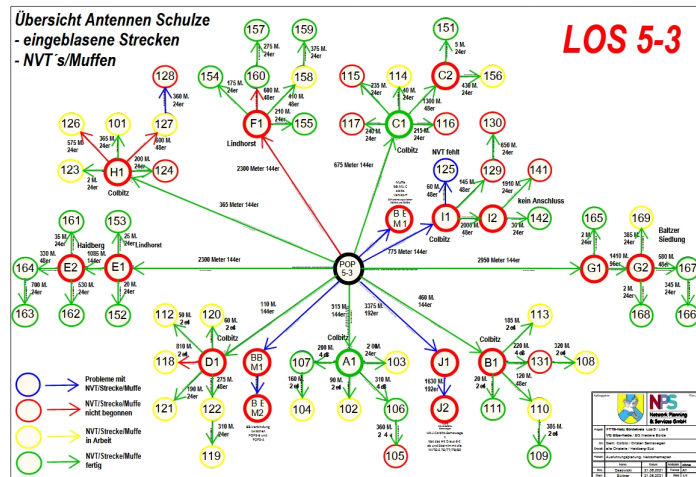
Übersicht Antennen Schulze
- eingeblasene Strecken
- NVT´s/Muffen

LOS 5-3

POP 5-3

157
275 M. 48er
159
375 M. 24er
160
154
175 M. 24er
158
680 M. 24er
410 M. 48er
F1
210 M. 24er
155
Lindhorst
2300 Meter 144er

151
5 M. 24er
115
235 M. 24er
114
C2
156
430 M. 24er
1300 M. 48er
117
240 M. 24er
C1
215 M. 24er
116
Colbitz
675 Meter 144er

128
360 M. 24er
126
575 M. 24er
101
365 M. 24er
127
800 M. 24er
H1
200 M. 24er
123
2 M. 24er
124
Colbitz
365 Meter 144er

130
650 M. 24er
NVT fehlt
125
60 M. 48er
129
145 M. 48er
141
1910 M. 24er
kein Anschluss
B E M1
I1
2000 M. 48er
I2
30 M. 24er
142
Colbitz
775 Meter 144er

161
153
35 M. 24er
25 M. 24er
Haidberg
Lindhorst
330 M. 48er
1005 M. 144er
164
E2
E1
700 M. 24er
530 M. 24er
20 M. 24er
163
162
152
2300 Meter 144er

165
169
2 M. 24er
385 M. 24er
Baltzer Siedlung
1410 M. 96er
G1
G2
680 M. 48er
167
2 M. 24er
345 M. 24er
168
166
2950 Meter 144er

112
120
50 M. 2 ell
60 M. 2 ell
Colbitz
810 M. 2 ell
118
D1
275 M. 48er
190 M. 2 ell
121
122
310 M. 24er
119
110 M. 144er

BB M1
B E M2

107
515 M. 144er
200 M. 4 ell
103
20 M. 2 ell
A1
90 M. 2 ell
160 M. 2 ell
310 M. 4 ell
104
102
106
300 M. 2 4
105
3375 M. 192er

460 M. 144er
J1
1630 M. 192er
J2

113
105 M. 2 ell
Colbitz
B1
220 M. 4 ell
131
320 M. 2 ell
108
20 M. 2 ell
120 M. 48er
111
110
385 M. 2 ell
109

Probleme mit NVT/Strecke/Muffe
NVT/Strecke/Muffe nicht begonnen
NVT/Strecke/Muffe in Arbeit
NVT/Strecke/Muffe fertig

NPS Network Planning & Services GmbH